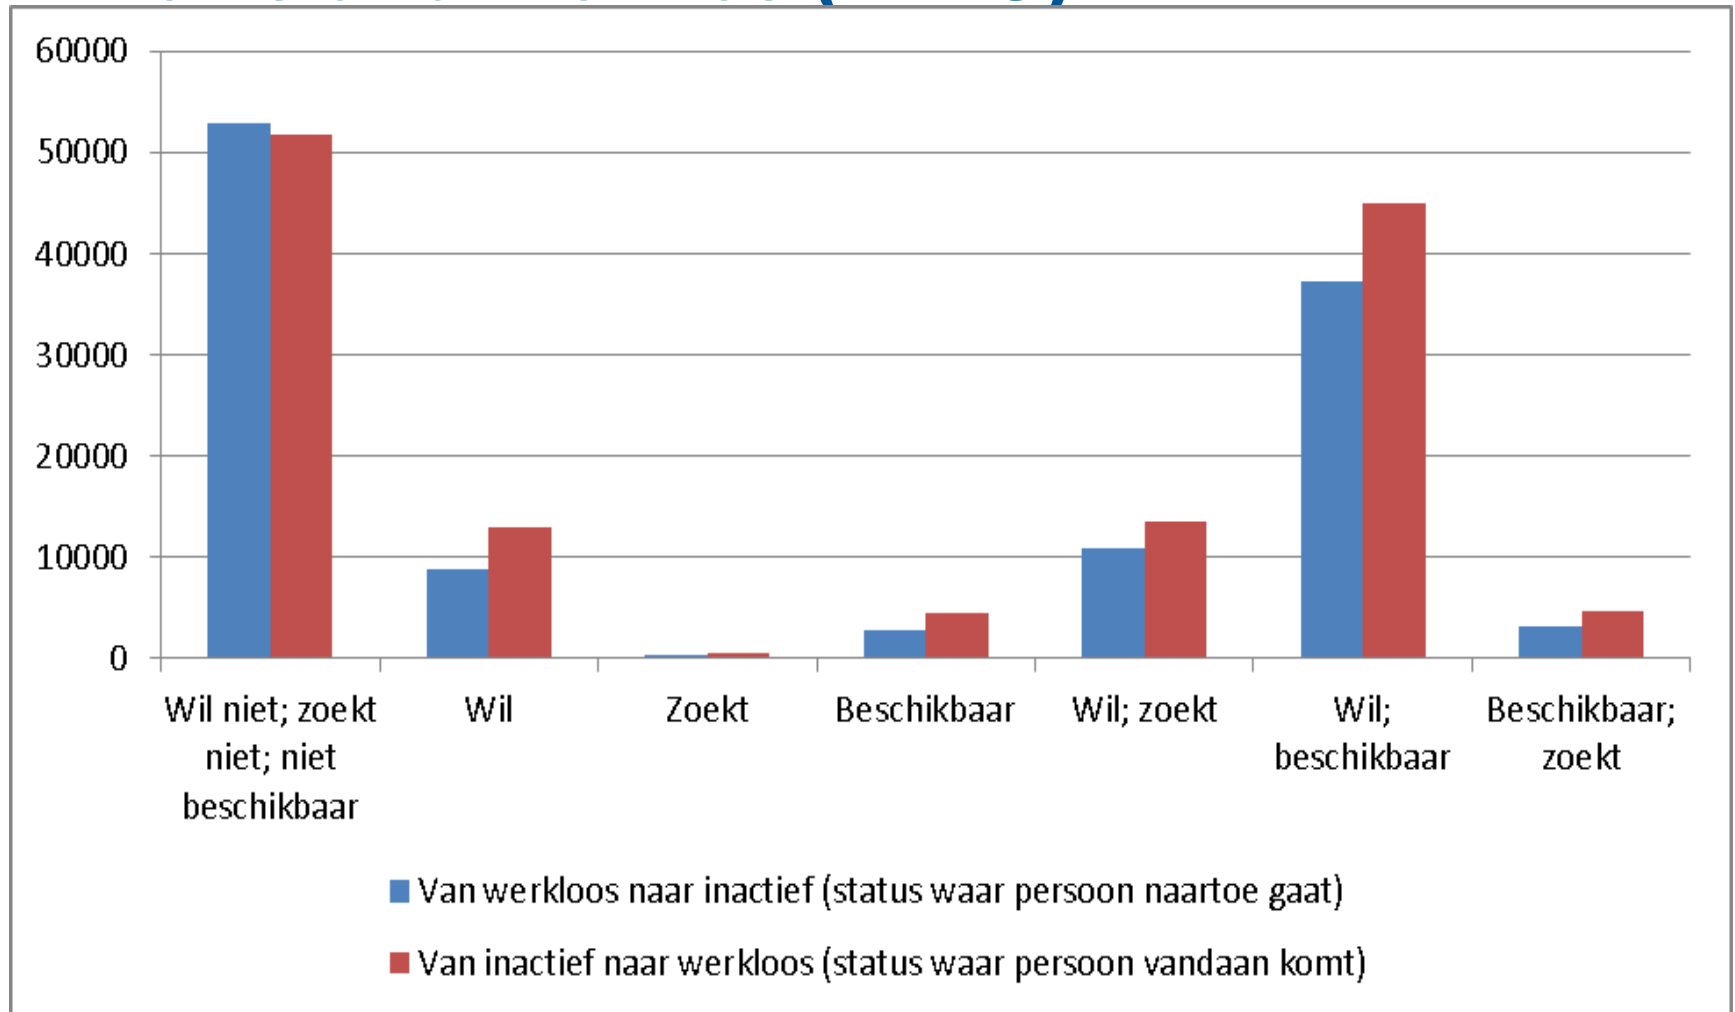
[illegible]

60000
50000
40000
30000
20000
10000
0

Wil niet; zoekt niet; niet beschikbaar
Wil
Zoekt
Beschikbaar
Wil; zoekt
Wil; beschikbaar
Beschikbaar; zoekt

Van werkloos naar inactief (status waar persoon naartoe gaat)
Van inactief naar werkloos (status waar persoon vandaan komt)